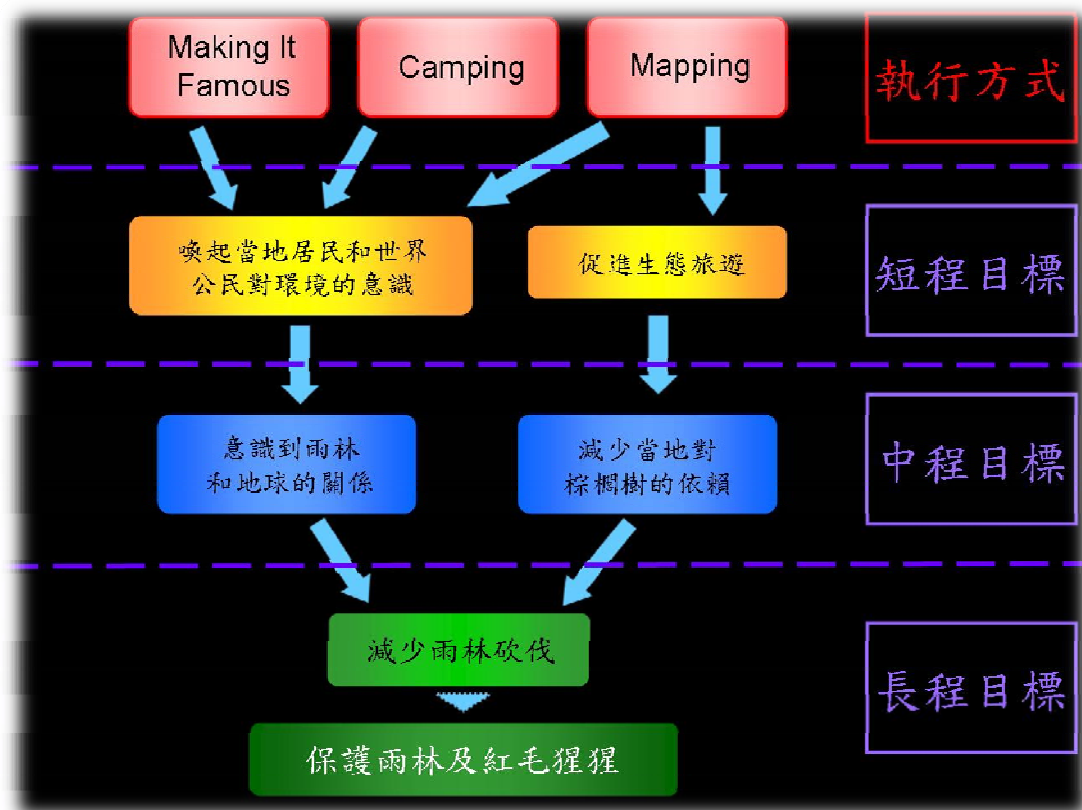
Making It Famous

Camping

Mapping

執行方式

喚起當地居民和世界公民對環境的意識

促進生態旅遊

短程目標

意識到雨林和地球的關係

減少當地對棕櫚樹的依賴

中程目標

減少雨林砍伐

長程目標

保護雨林及紅毛猩猩